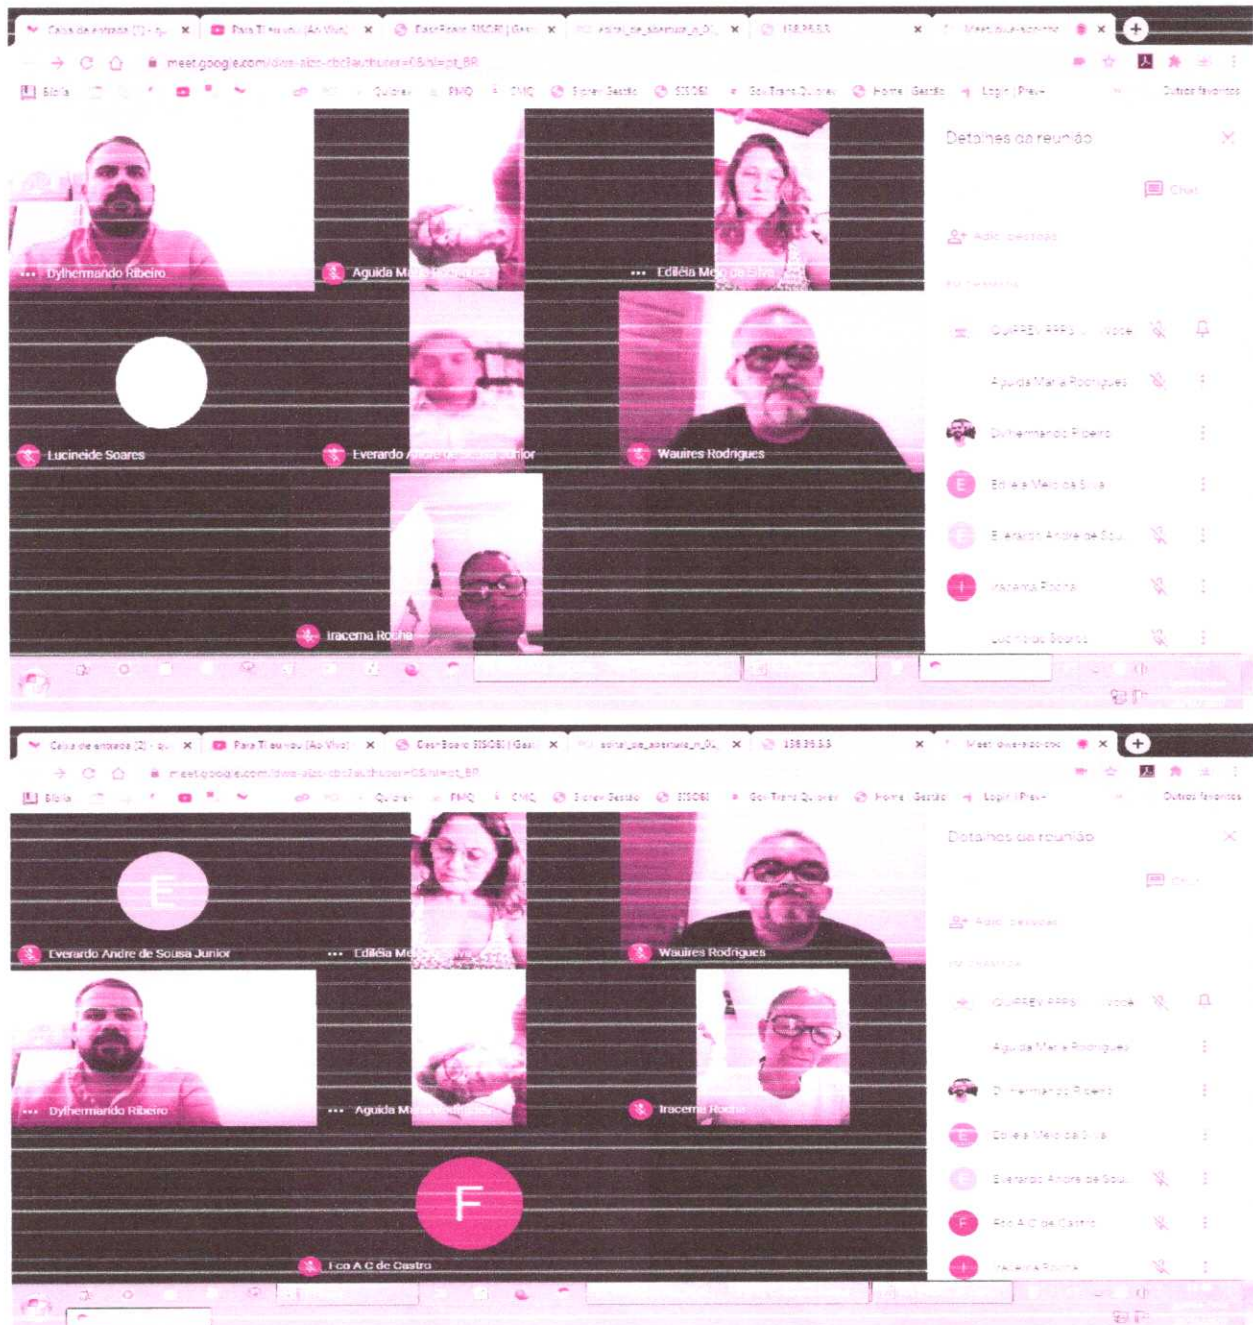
Caixa de entrada (2) - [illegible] × Para Ti eu vou (Ao Vivo) × Dashboard SISOBI | Gest × edital_de_abertura_n_0 × 158.39.5.5 × Meet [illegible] ×

meet.google.com/dwa-aizc-cbc?authuser=0&hl=pt_BR

Bíblia Quizlet PMQ CMQ Sicrev Gestão SISOBI Sou Trans Quizlet Home Gestão Login | Prev+ Outros favoritos

Dylhermando Ribeiro

Aguida Maria Rodrigues

Edileia Melo da Silva

Lucineide Soares

Everardo Andre de Sousa Junior

Wauires Rodrigues

Iracema Rocha

Detalhes da reunião

Chat

Adicionar pessoas

PARTICIPANTES

IGUPREV RPPS (Você)

Aguida Maria Rodrigues

Dylhermando Ribeiro

Edileia Melo da Silva

Everardo Andre de Sou...

Iracema Rocha

Lucineide Soares

Caixa de entrada (2) - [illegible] × Para Ti eu vou (Ao Vivo) × Dashboard SISOBI | Gest × edital_de_abertura_n_0 × 158.39.5.5 × Meet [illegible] ×

meet.google.com/dwa-aizc-cbc?authuser=0&hl=pt_BR

Bíblia Quizlet PMQ CMQ Sicrev Gestão SISOBI Sou Trans Quizlet Home Gestão Login | Prev+ Outros favoritos

E

Everardo Andre de Sousa Junior

Edileia Melo da Silva

Wauires Rodrigues

Dylhermando Ribeiro

Aguida Maria Rodrigues

Iracema Rocha

F

Fco A C de Castro

Detalhes da reunião

Chat

Adicionar pessoas

PARTICIPANTES

IGUPREV RPPS (Você)

Aguida Maria Rodrigues

Dylhermando Ribeiro

Edileia Melo da Silva

Everardo Andre de Sou...

Fco A C de Castro

Iracema Rocha